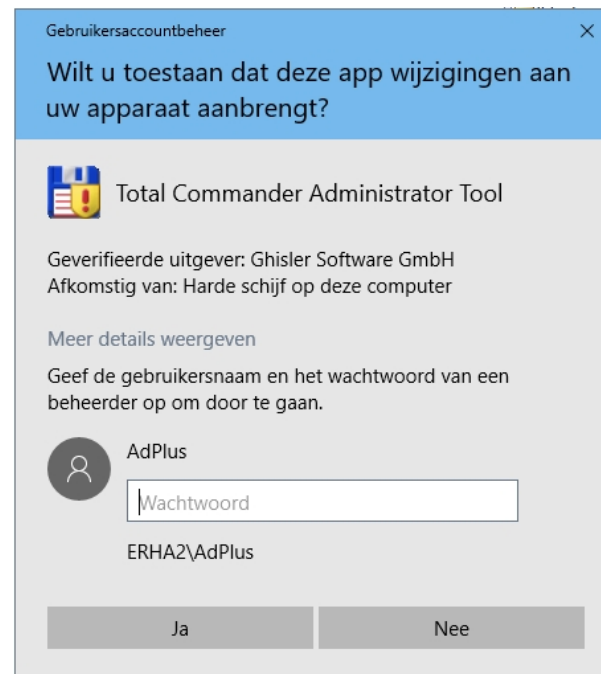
Gebruikersaccountbeheer

×

Wilt u toestaan dat deze app wijzigingen aan uw apparaat aanbrengt?

Total Commander Administrator Tool

Geverifieerde uitgever: Ghisler Software GmbH
Afkomstig van: Harde schijf op deze computer

Meer details weergeven

Geef de gebruikersnaam en het wachtwoord van een beheerder op om door te gaan.

AdPlus

Wachtwoord

ERHA2\AdPlus

Ja

Nee